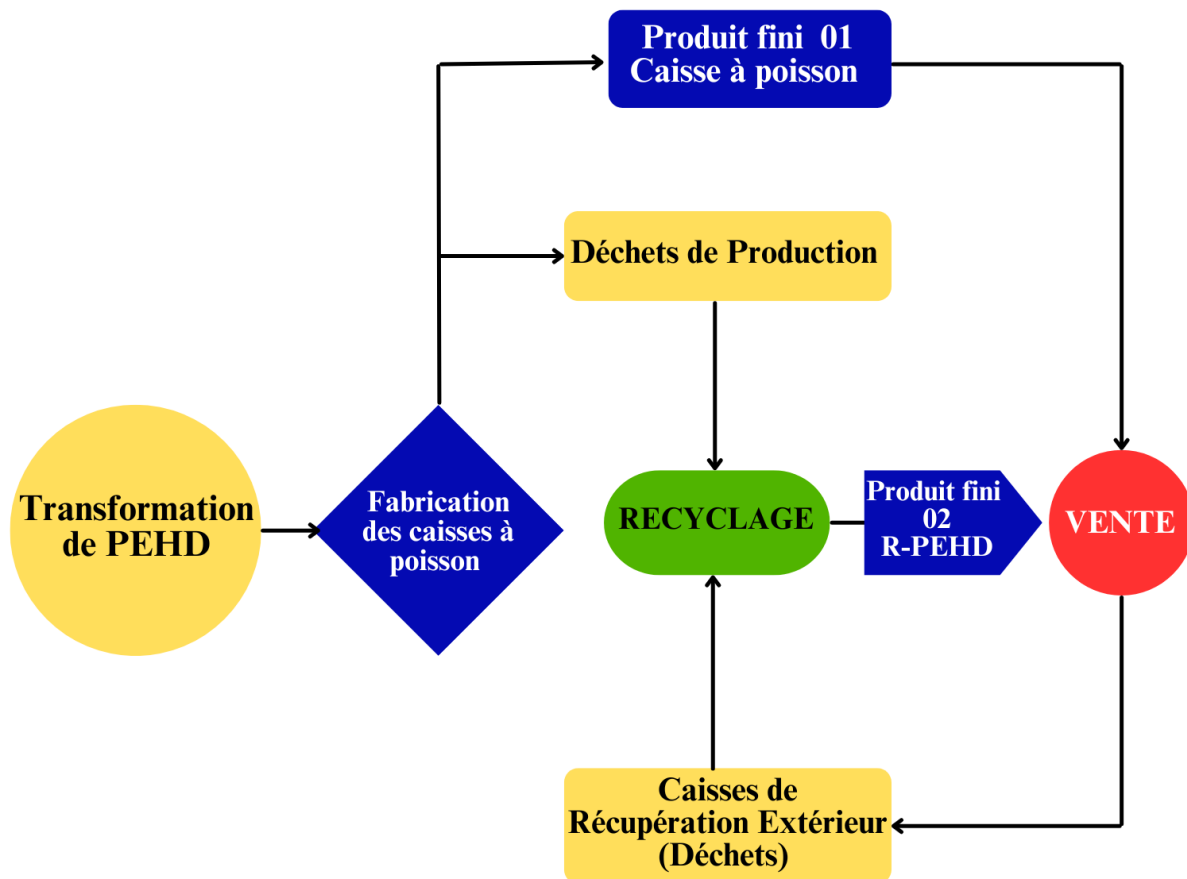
Produit fini 01
Caisse à poisson

Déchets de Production

Transformation de PEHD

Fabrication des caisses à poisson

RECYCLAGE

Produit fini 02 R-PEHD

VENTE

Caisses de Récupération Extérieur (Déchets)